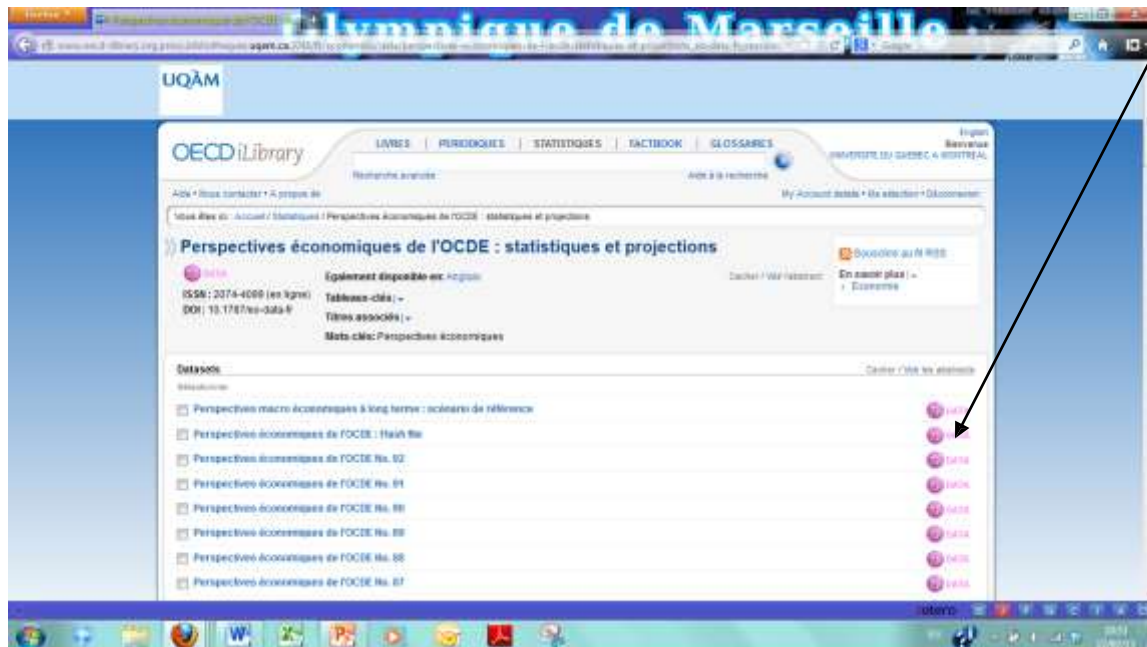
Olympique de Marseille

UQÀM

OECD iLibrary

LIVRES | PERIODIQUES | STATISTIQUES | FACTBOOK | GLOSSAIRES

English
Bienvenue
UNIVERSITE DU QUEBEC A MONTREAL

Recherche avancée
Aide à la recherche

Aide • Nous contacter • A propos de
My Account details • Ma sélection • Déconnexion

Vous êtes ici : Accueil / Statistiques / Perspectives économiques de l'OCDE : statistiques et projections

Perspectives économiques de l'OCDE : statistiques et projections

DATA
ISSN : 2074-4099 (en ligne)
DOI : 10.1787/eo-data-fr

Également disponible en: Anglais
Tableaux-clés | ⌄
Titres associés | ⌄
Mots clés: Perspectives économiques

Cacher / Voir l'abstract

S'abonner au fil RSS
En savoir plus | ⌄
› Économie

Datasets
Cacher / Voir les abstracts

Perspectives macro économiques à long terme : scénario de référence DATA
Perspectives économiques de l'OCDE : Flash file DATA
Perspectives économiques de l'OCDE No. 92 DATA
Perspectives économiques de l'OCDE No. 91 DATA
Perspectives économiques de l'OCDE No. 90 DATA
Perspectives économiques de l'OCDE No. 89 DATA
Perspectives économiques de l'OCDE No. 88 DATA
Perspectives économiques de l'OCDE No. 87 DATA

zotero